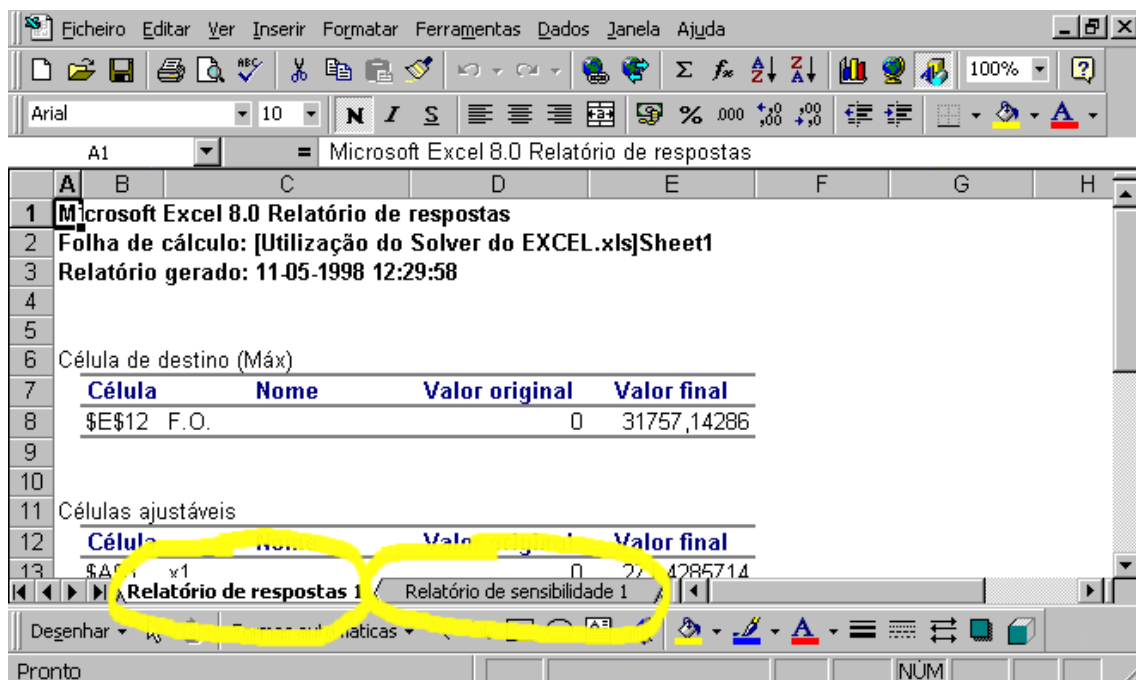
Ficheiro Editar Ver Inserir Formatar Ferramentas Dados Janela Ajuda

100%

Arial 10 N I S

A1 = Microsoft Excel 8.0 Relatório de respostas

| | A | B | C | D | E | F | G | H |
|---|---|---|---|---|---|---|---|---|
| 1 | Microsoft Excel 8.0 Relatório de respostas | | | | | | | |
| 2 | Folha de cálculo: [Utilização do Solver do EXCEL.xls]Sheet1 | | | | | | | |
| 3 | Relatório gerado: 11-05-1998 12:29:58 | | | | | | | |
| 4 | | | | | | | | |
| 5 | | | | | | | | |
| 6 | Célula de destino (Máx) | | | | | | | |
| 7 | | Célula | Nome | Valor original | Valor final | | | |
| 8 | | \$E\$12 F.O. | | 0 | 31757,14286 | | | |
| 9 | | | | | | | | |
| 10 | | | | | | | | |
| 11 | Células ajustáveis | | | | | | | |
| 12 | | Célula | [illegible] | Valor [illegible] | Valor final | | | |
| 13 | | \$A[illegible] x1 | | 0 | 2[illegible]4285714 | | | |

Relatório de respostas 1 | Relatório de sensibilidade 1

Desenhar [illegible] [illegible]máticas

Pronto NÚM